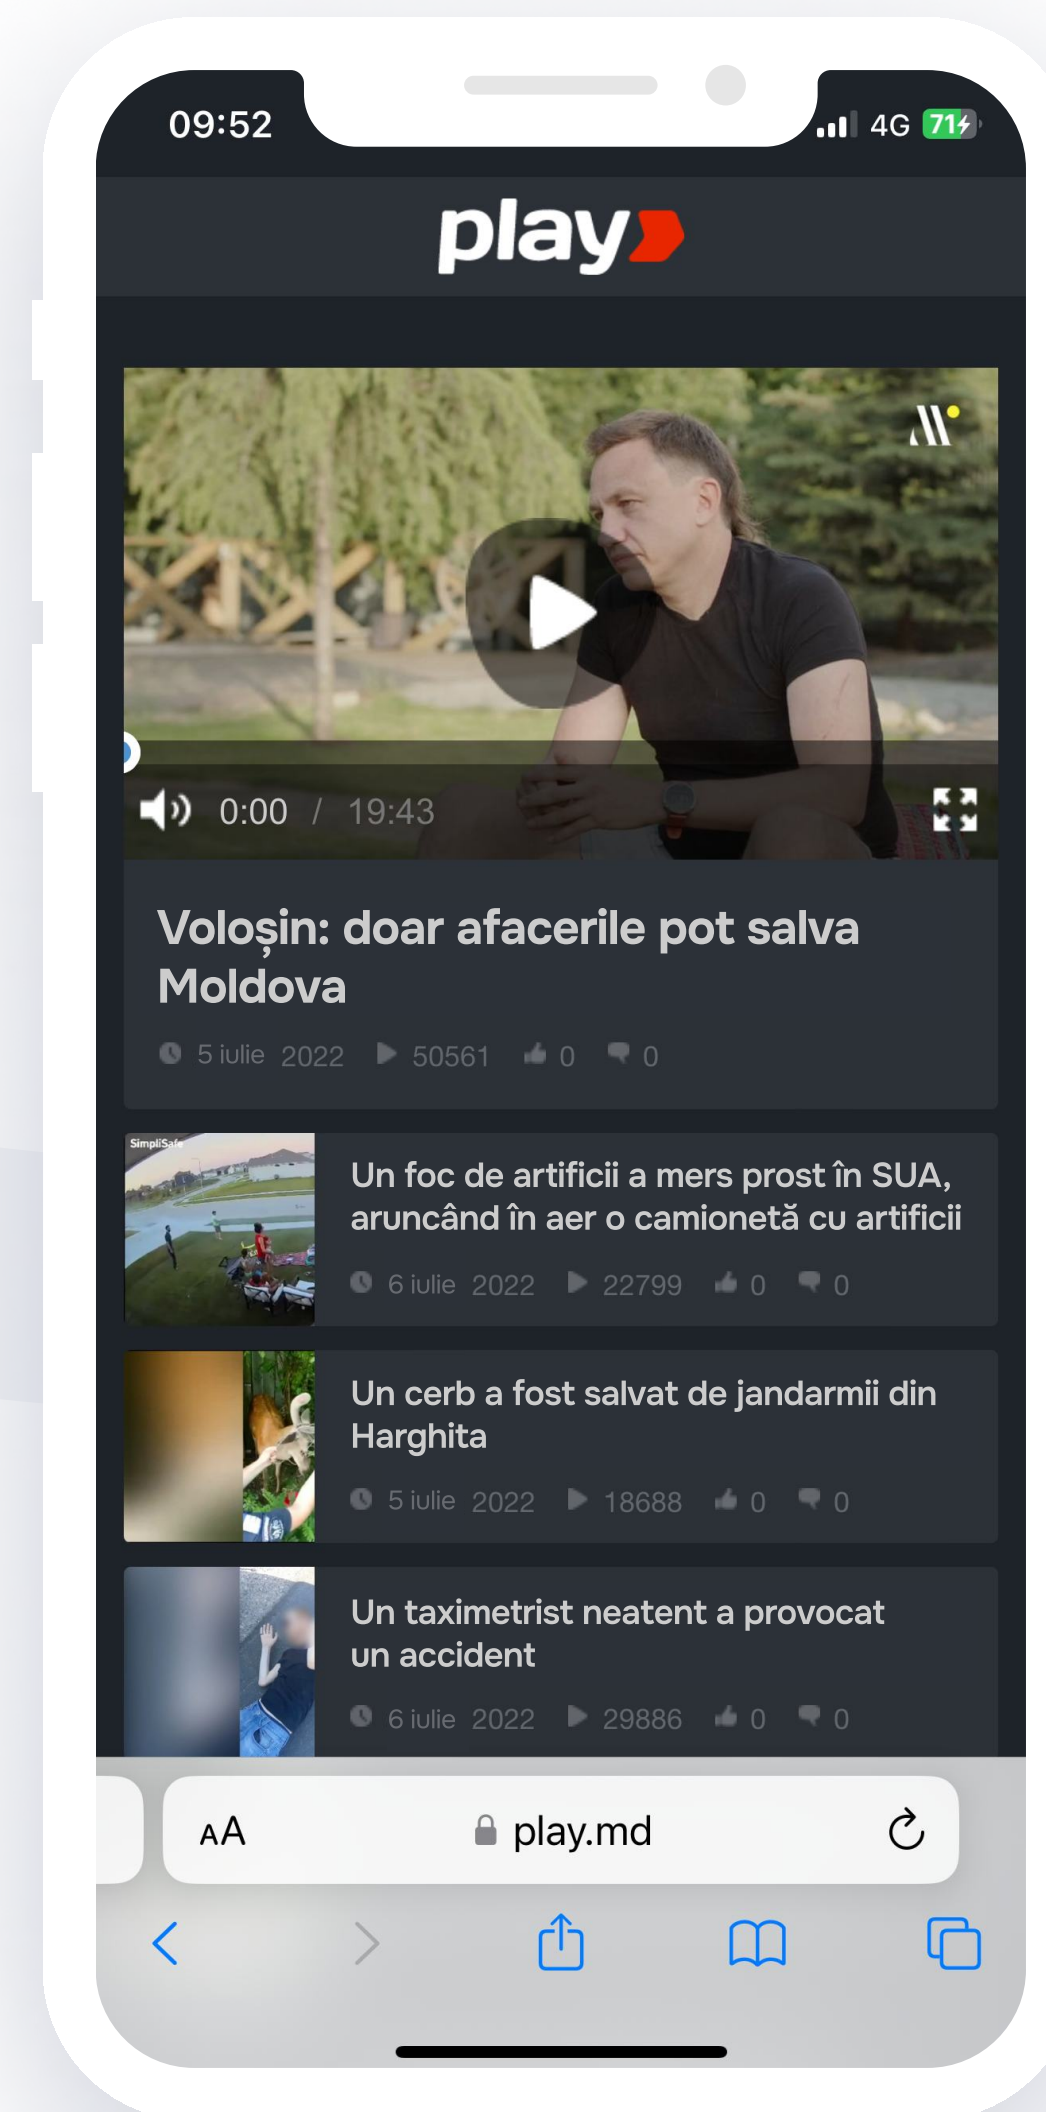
09:52
4G 71

play

0:00 / 19:43

Voloșin: doar afacerile pot salva Moldova

5 iulie 2022 50561 0 0

SimpliSafe

Un foc de artificii a mers prost în SUA, aruncând în aer o camionetă cu artificii

6 iulie 2022 22799 0 0

Un cerb a fost salvat de jandarmii din Harghita

5 iulie 2022 18688 0 0

Un taximetrist neatent a provocat un accident

6 iulie 2022 29886 0 0

AA play.md